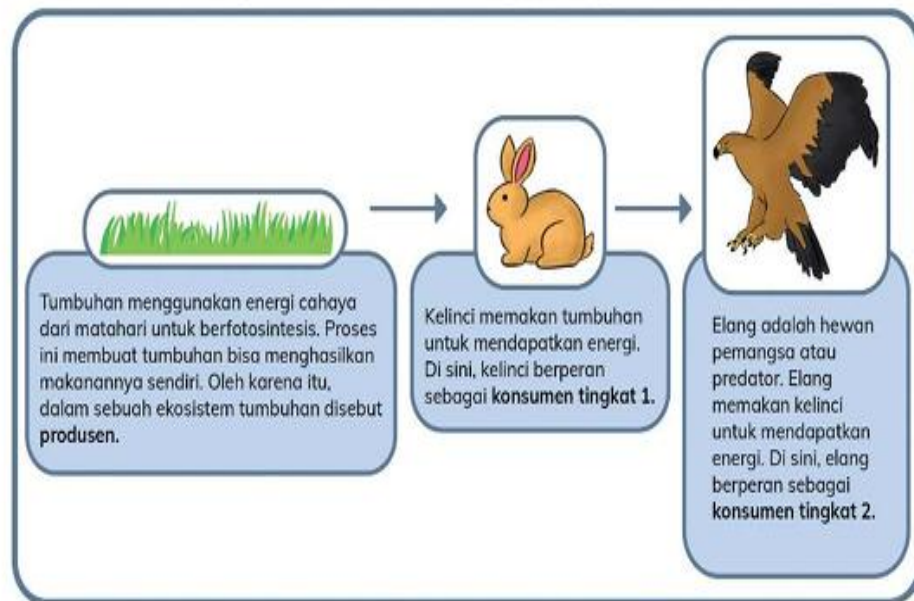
Tumbuhan menggunakan energi cahaya dari matahari untuk berfotosintesis. Proses ini membuat tumbuhan bisa menghasilkan makanannya sendiri. Oleh karena itu, dalam sebuah ekosistem tumbuhan disebut **produsen.**

Kelinci memakan tumbuhan untuk mendapatkan energi. Di sini, kelinci berperan sebagai **konsumen tingkat 1.**

Elang adalah hewan pemangsa atau predator. Elang memakan kelinci untuk mendapatkan energi. Di sini, elang berperan sebagai **konsumen tingkat 2.**